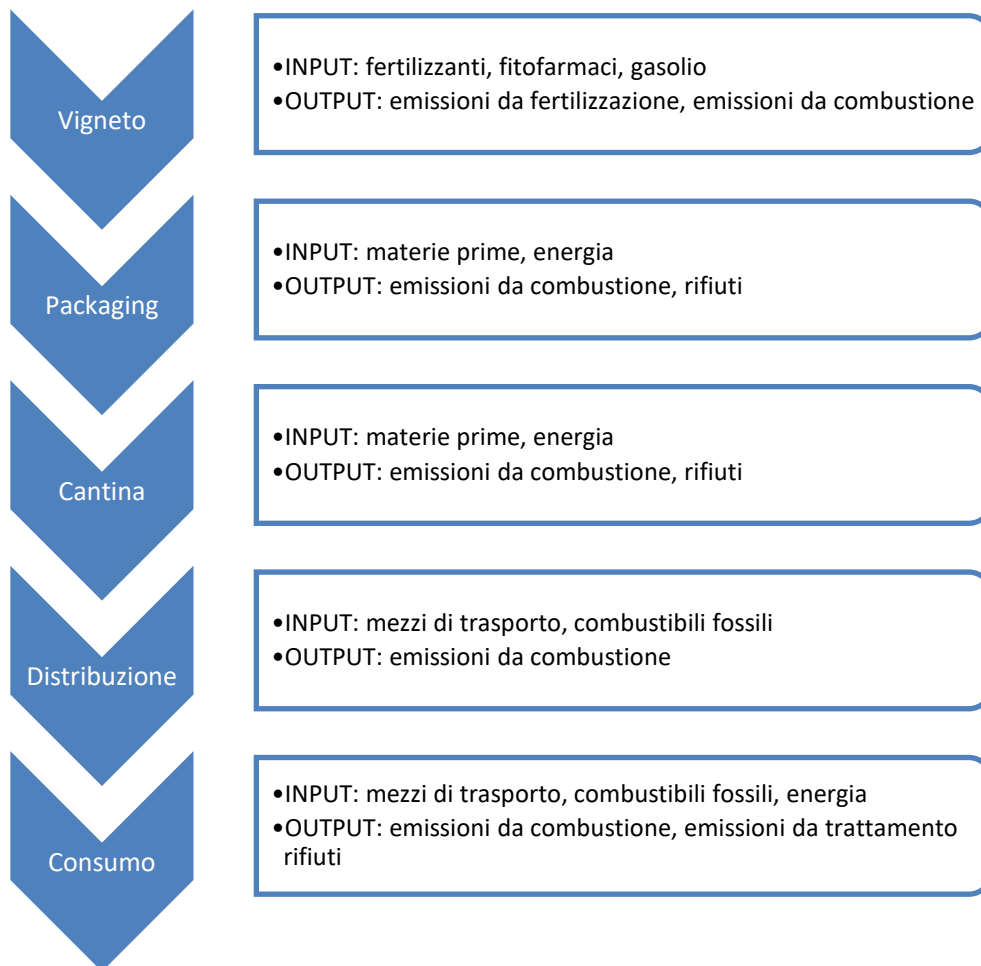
Vigneto

•INPUT: fertilizzanti, fitofarmaci, gasolio
•OUTPUT: emissioni da fertilizzazione, emissioni da combustione

Packaging

•INPUT: materie prime, energia
•OUTPUT: emissioni da combustione, rifiuti

Cantina

•INPUT: materie prime, energia
•OUTPUT: emissioni da combustione, rifiuti

Distribuzione

•INPUT: mezzi di trasporto, combustibili fossili
•OUTPUT: emissioni da combustione

Consumo

•INPUT: mezzi di trasporto, combustibili fossili, energia
•OUTPUT: emissioni da combustione, emissioni da trattamento rifiuti